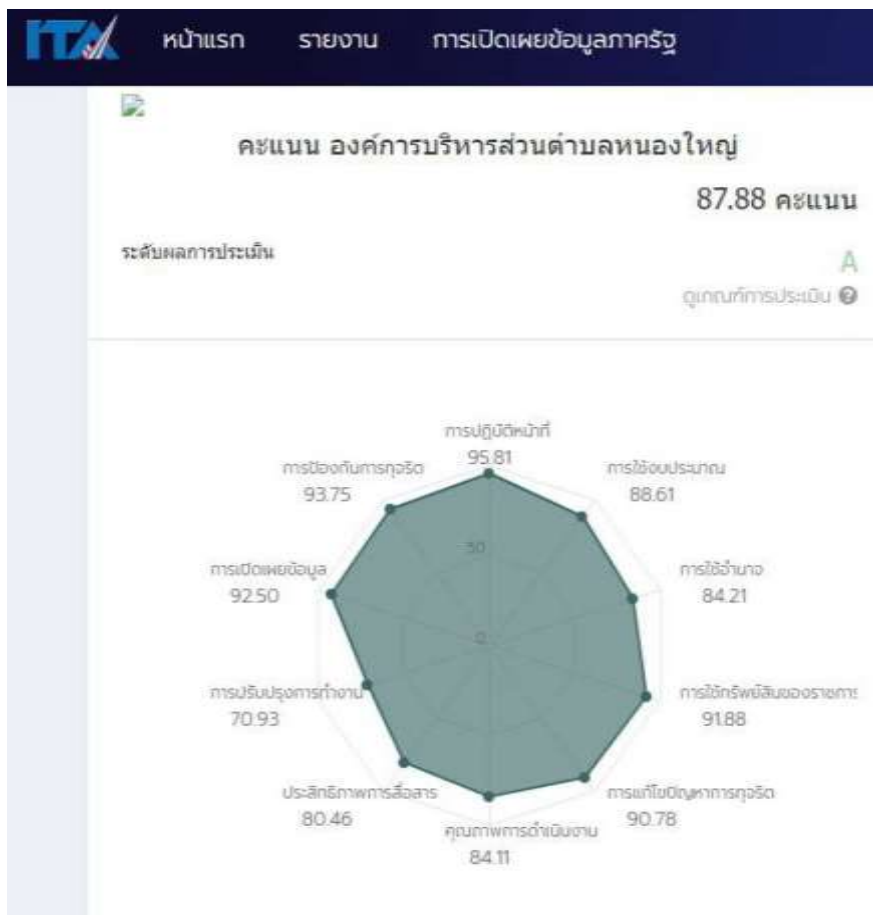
ITA หน้าแรก รายงาน การเปิดเผยข้อมูลภาครัฐ

คะแนน องค์การบริหารส่วนตำบลหนองใหญ่

87.88 คะแนน

ระดับผลการประเมิน

A

ดูเกณฑ์การประเมิน

การปฏิบัติหน้าที่
95.81

การใช้งบประมาณ
88.61

การใช้อำนาจ
84.21

การใช้ทรัพย์สินของราชการ
91.88

การแก้ไขปัญหาการทุจริต
90.78

คุณภาพการดำเนินงาน
84.11

ประสิทธิภาพการสื่อสาร
80.46

การปรับปรุงการทำงาน
70.93

การเปิดเผยข้อมูล
92.50

การป้องกันการทุจริต
93.75

50

0